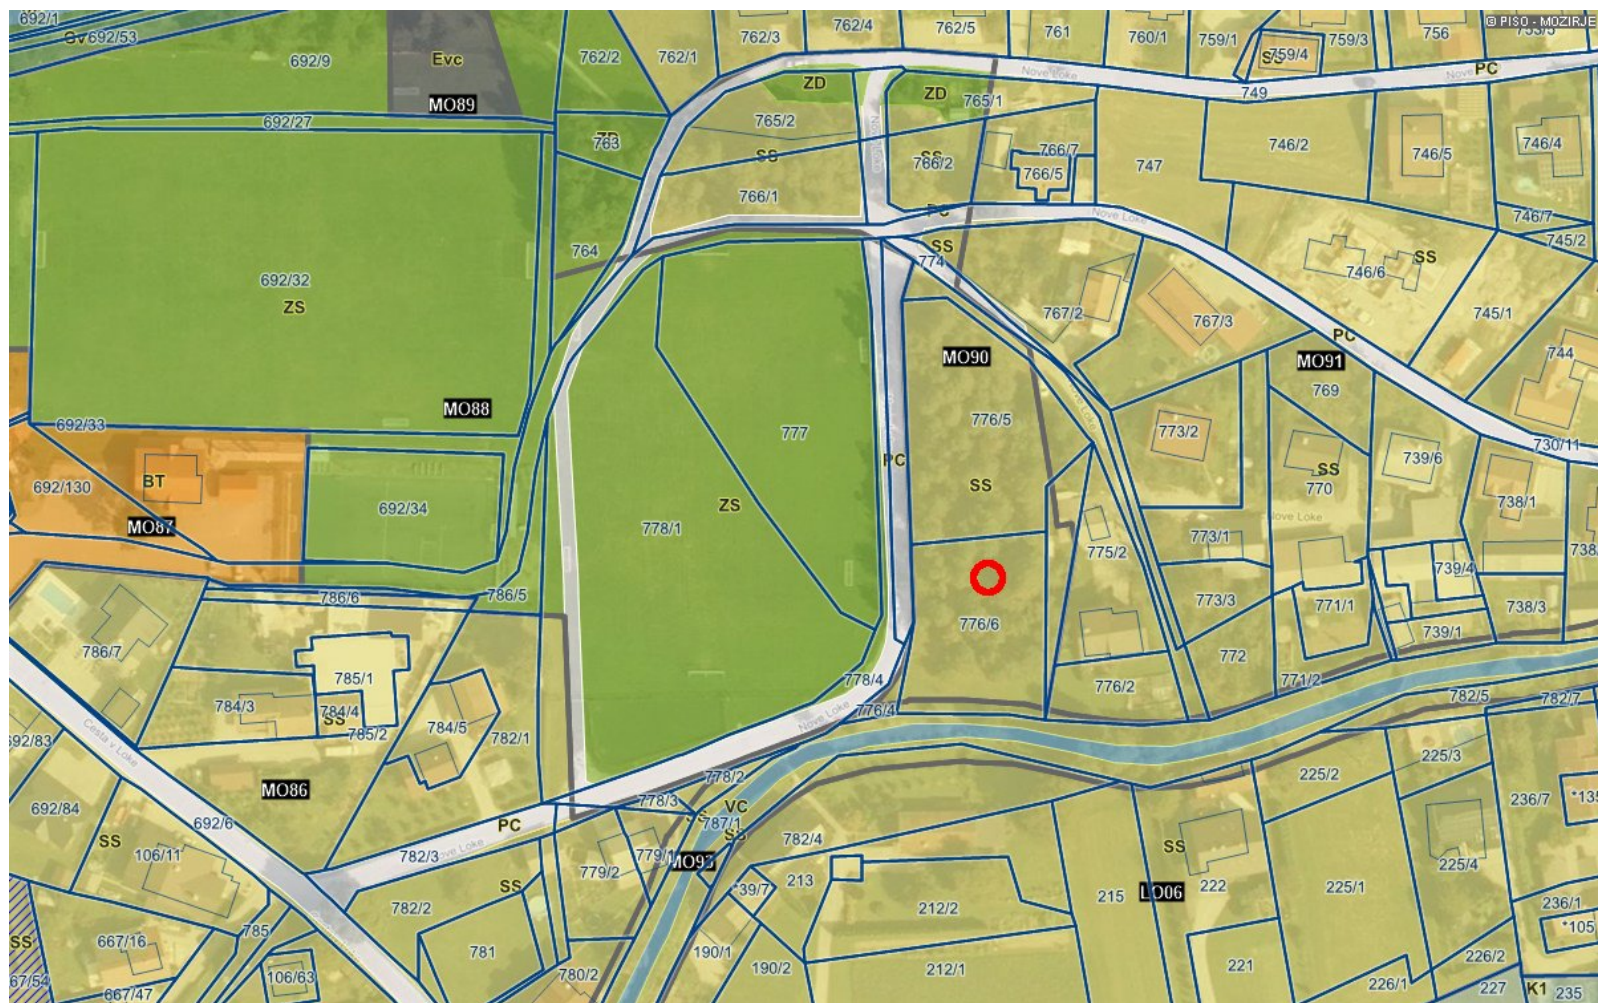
692/1
Sv 692/53
692/9
Evc
MO89
762/2
762/1
762/3
762/4
762/5
761
760/1
759/1
759/4
SS
759/3
756
© PISO - MOZIRJE
ZD
ZD
765/1
Nove Loke
749
PC
692/27
765/2
ZS
763
SS
SS
766/2
766/7
766/5
747
746/2
746/5
746/4
766/1
PC
Nove Loke
746/7
745/2
764
SS
774
746/6
SS
692/32
ZS
767/2
767/3
745/1
MO90
PC
MO91
744
769
MO88
776/5
773/2
692/33
777
739/6
730/11
SS
770
BT
PC
SS
738/1
692/130
Nove Loke
MO87
692/34
ZS
778/1
775/2
773/1
738
739/4
786/6
786/5
776/6
773/3
771/1
738/3
739/1
786/7
772
785/1
778/4
771/2
776/2
784/3
784/4
SS
776/4
782/5
782/7
785/2
784/5
782/1
Nove Loke
92/83
Cesta v Loke
225/3
778/2
225/2
MO86
778/3
VC
236/7
*135
692/84
692/6
787/1
PC
SS
782/4
SS
106/11
782/3
Cesta v Loke
779/1
MO93
225/4
SS
779/2
SS
*39/7
213
215
LO06
222
225/1
782/2
212/2
236/1
SS
667/16
785
*105
781
190/1
106/63
67/54
780/2
190/2
212/1
221
226/2
667/47
226/1
227
K1
235